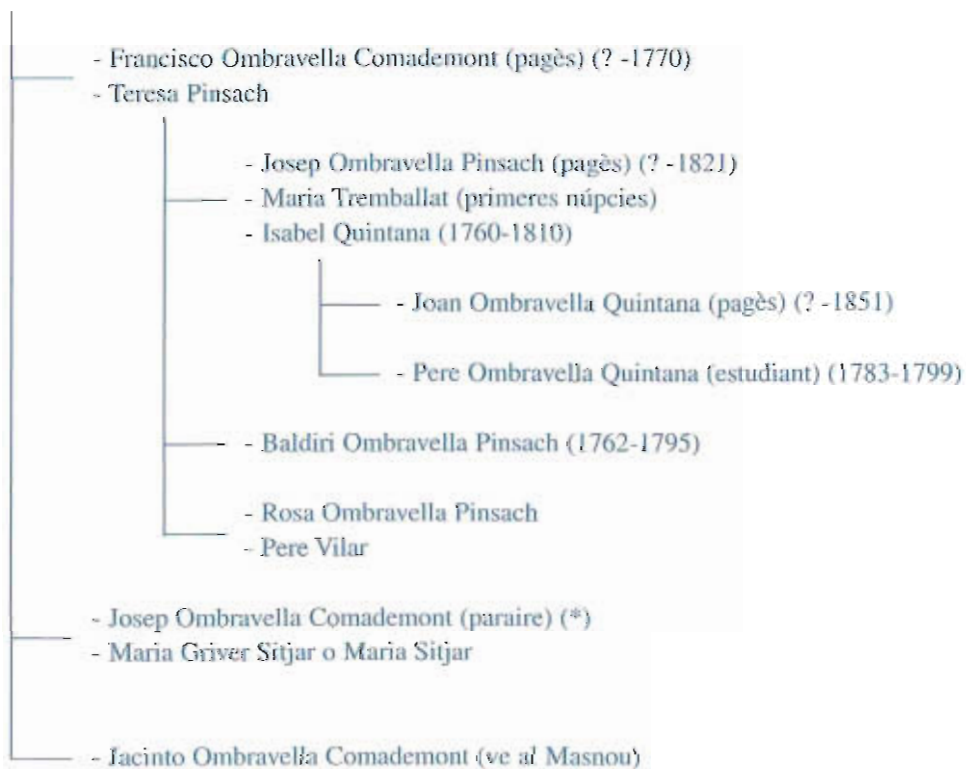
- Francisco Ombravella Comademont (pagès) (? -1770)
- Teresa Pinsach

- Josep Ombravella Pinsach (pagès) (? -1821)
- Maria Tremballat (primeres núpcies)
- Isabel Quintana (1760-1810)

- Joan Ombravella Quintana (pagès) (? -1851)

- Pere Ombravella Quintana (estudiant) (1783-1799)

- Baldiri Ombravella Pinsach (1762-1795)

- Rosa Ombravella Pinsach
- Pere Vilar

- Josep Ombravella Comademont (paraire) (*)
- Maria Griver Sitjar o Maria Sitjar

- Jacinto Ombravella Comademont (ve al Masnou)